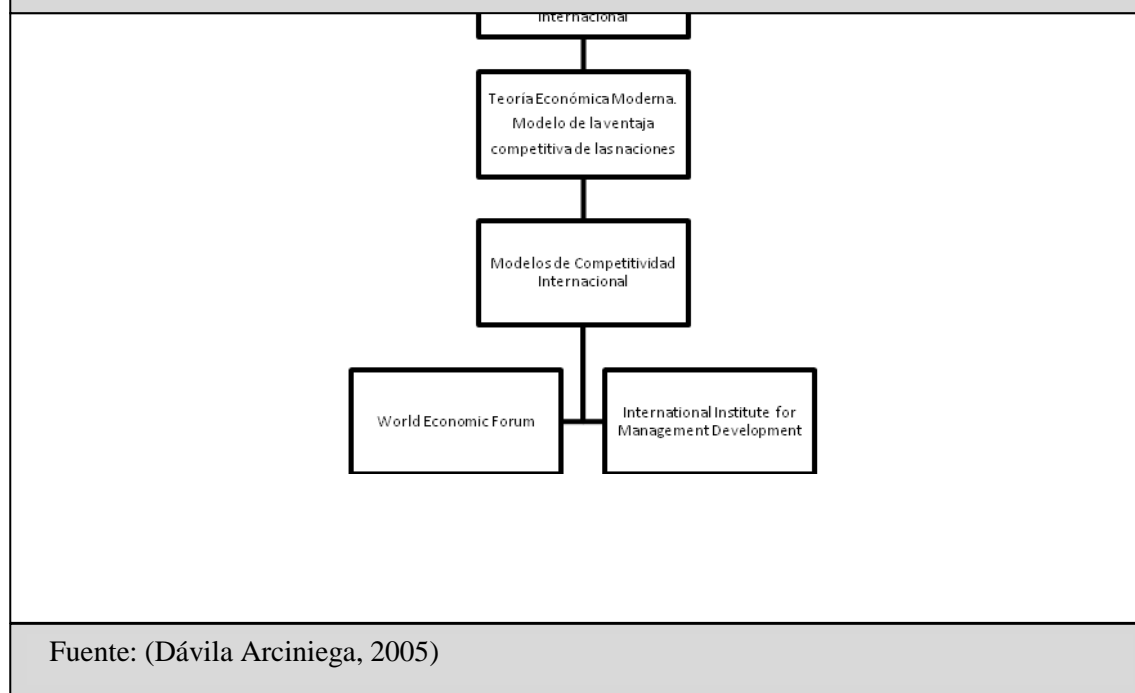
Internacional

Teoría Económica Moderna. Modelo de la ventaja competitiva de las naciones

Modelos de Competitividad Internacional

World Economic Forum

International Institute for Management Development

Fuente: (Dávila Arciniega, 2005)